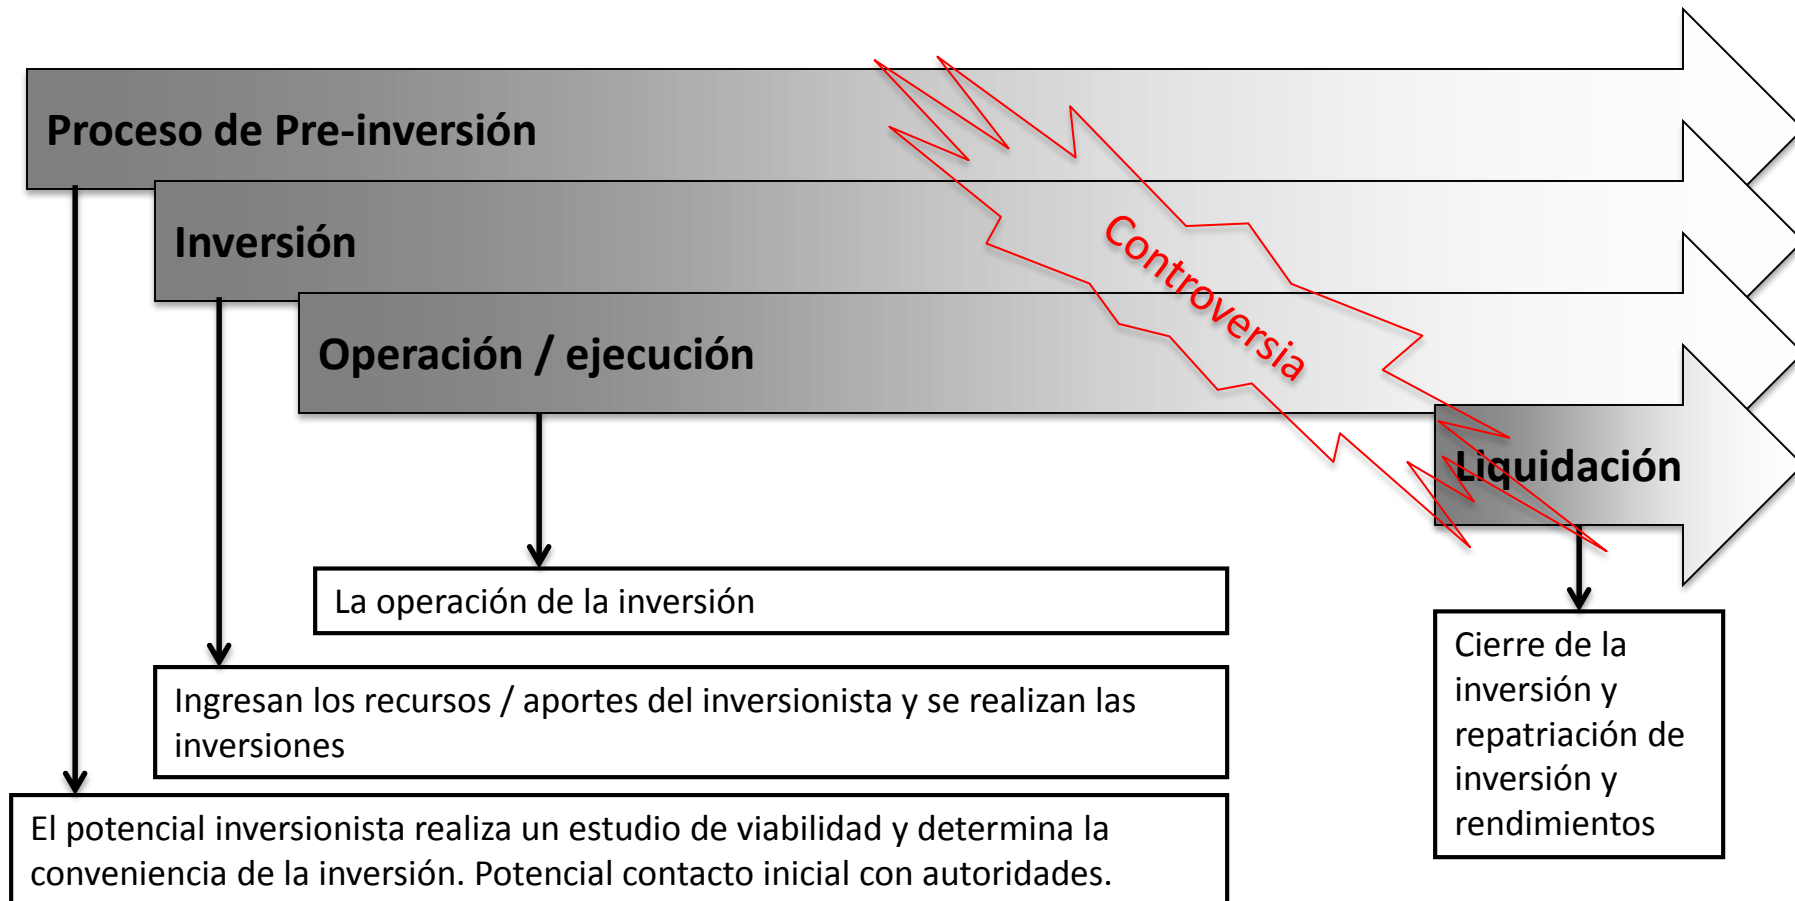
Proceso de Pre-inversión

Inversión

Operación / ejecución

Controversia

Liquidación

La operación de la inversión

Ingresan los recursos / aportes del inversionista y se realizan las inversiones

El potencial inversionista realiza un estudio de viabilidad y determina la conveniencia de la inversión. Potencial contacto inicial con autoridades.

Cierre de la inversión y repatriación de inversión y rendimientos